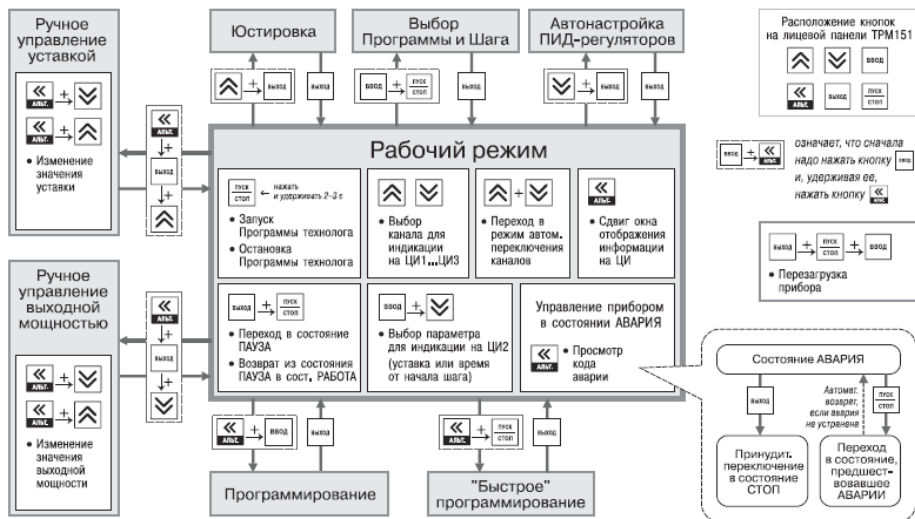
Ручное управление уставкой

« АЛЬТ. + ︾

« АЛЬТ. + ︽

• Изменение значения уставки

« АЛЬТ.

ВЫХОД

︽

Юстировка

︽ + ВЫХОД

ВЫХОД

Выбор Программы и Шага

ВВОД + ПУСК СТОП

ВЫХОД

Автонастройка ПИД-регуляторов

︾ + « АЛЬТ.

ВЫХОД

Расположение кнопок на лицевой панели ТРМ151

︽ ︾ ВВОД

« АЛЬТ. ВЫХОД ПУСК СТОП

ВВОД + « АЛЬТ. означает, что сначала надо нажать кнопку ВВОД и, удерживая ее, нажать кнопку « АЛЬТ.

ВЫХОД + ПУСК СТОП + ВВОД

• Перезагрузка прибора

Рабочий режим

ПУСК СТОП ← нажать и удерживать 2–3 с

• Запуск Программы технолога
• Остановка Программы технолога

︽ ︾

• Выбор канала для индикации на ЦИ1...ЦИ3

︽ + ︾

• Переход в режим автом. переключения каналов

« АЛЬТ.

• Сдвиг окна отображения информации на ЦИ

ВЫХОД + ПУСК СТОП

• Переход в состояние ПАУЗА
• Возврат из состояния ПАУЗА в сост. РАБОТА

ВВОД + ︾

• Выбор параметра для индикации на ЦИ2 (уставка или время от начала шага)

Управление прибором в состоянии АВАРИЯ

« АЛЬТ. • Просмотр кода аварии

Ручное управление выходной мощностью

« АЛЬТ.

ВЫХОД

︾

« АЛЬТ. + ︾

« АЛЬТ. + ︽

• Изменение значения выходной мощности

Состояние АВАРИЯ

ВЫХОД

Автомат. возврат, если авария не устранена

ПУСК СТОП

Принудит. переключение в состояние СТОП

Переход в состояние, предшествовавшее АВАРИИ

« АЛЬТ. + ВВОД

ВЫХОД

Программирование

« АЛЬТ. + ПУСК СТОП

ВЫХОД

"Быстрое" программирование